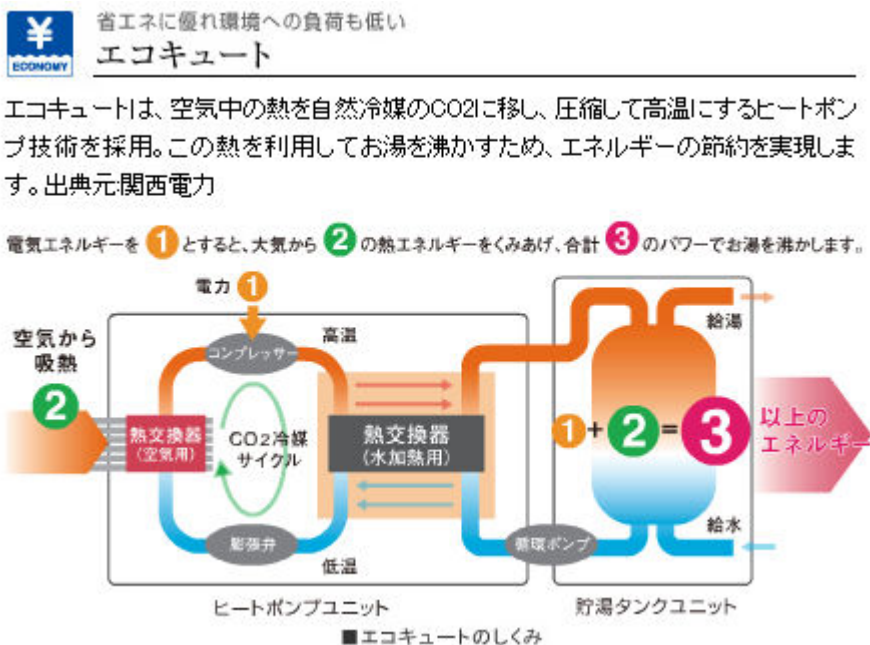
¥
ECONOMY
省エネに優れ環境への負荷も低い
エコキュート

エコキュートは、空気中の熱を自然冷媒のCO2に移し、圧縮して高温にするヒートポンプ技術を採用。この熱を利用してお湯を沸かすため、エネルギーの節約を実現します。出典元:関西電力

電気エネルギーを 1 とすると、大気から 2 の熱エネルギーをくみあげ、合計 3 のパワーでお湯を沸かします。

電力 1
空気から吸熱 2
コンプレッサー
高温
熱交換器（空気用）
$CO_2$冷媒サイクル
熱交換器（水加熱用）
膨張弁
低温
循環ポンプ
給湯
給水
1 + 2 = 3
以上のエネルギー
ヒートポンプユニット
貯湯タンクユニット
■エコキュートのしくみ